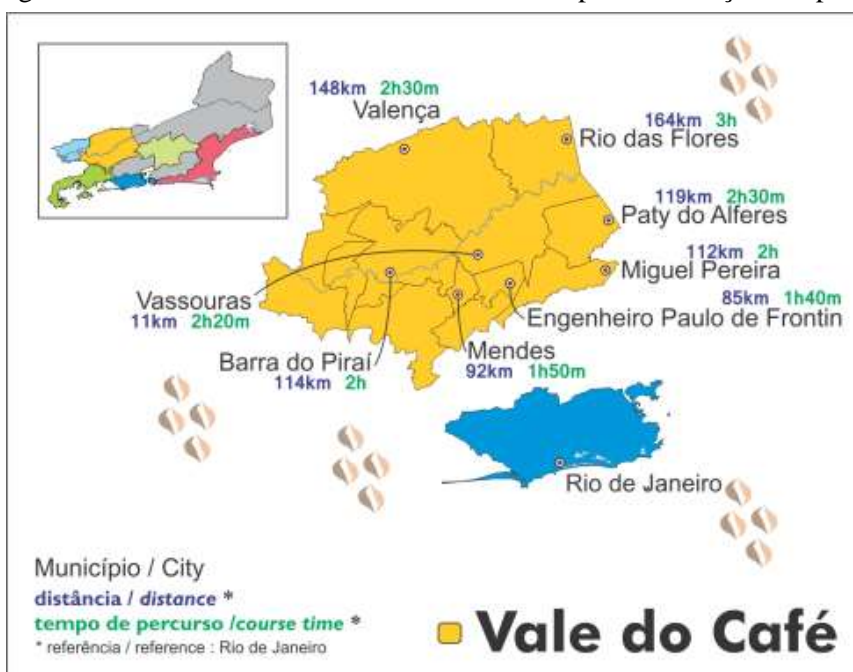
148km 2h30m
Valença

164km 3h
Rio das Flores

119km 2h30m
Paty do Alferes

112km 2h
Miguel Pereira

85km 1h40m
Engenheiro Paulo de Frontin

Vassouras
11km 2h20m

Barra do Piraí
114km 2h

Mendes
92km 1h50m

Rio de Janeiro

Município / City
distância / *distance* *
tempo de percurso /*course time* *
* referência / reference : Rio de Janeiro

Vale do Café